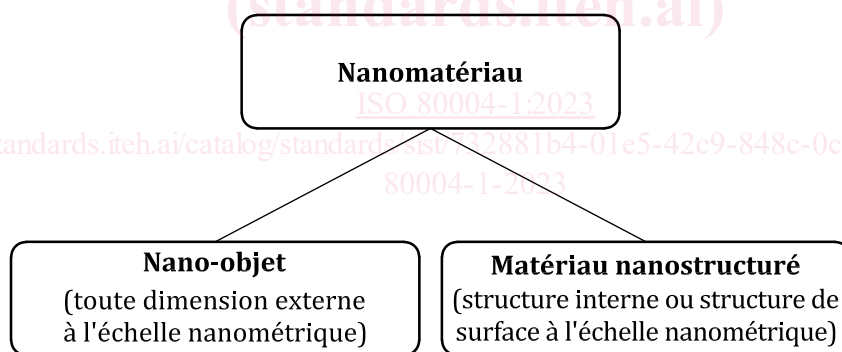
(standards.iteh.ai)

Nanomatériau

ISO 80004-1:2023

tandards.iteh.ai/catalog/standards/sist/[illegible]22881b4-01e5-42c9-848c-0c

80004-1-2023

Nano-objet
(toute dimension externe à l'échelle nanométrique)

Matériau nanostructuré
(structure interne ou structure de surface à l'échelle nanométrique)